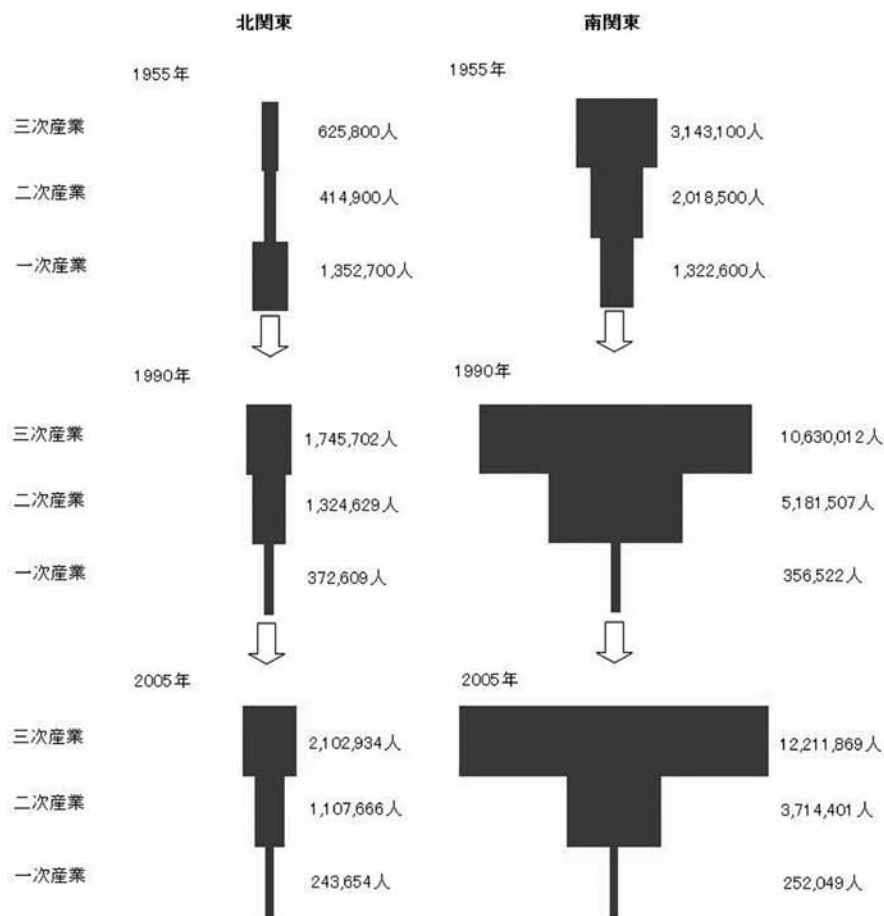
北関東

1955年

三次産業 625,800人
二次産業 414,900人
一次産業 1,352,700人

1990年

三次産業 1,745,702人
二次産業 1,324,629人
一次産業 372,609人

2005年

三次産業 2,102,934人
二次産業 1,107,666人
一次産業 243,654人

南関東

1955年

3,143,100人
2,018,500人
1,322,600人

1990年

10,630,012人
5,181,507人
356,522人

2005年

12,211,869人
3,714,401人
252,049人